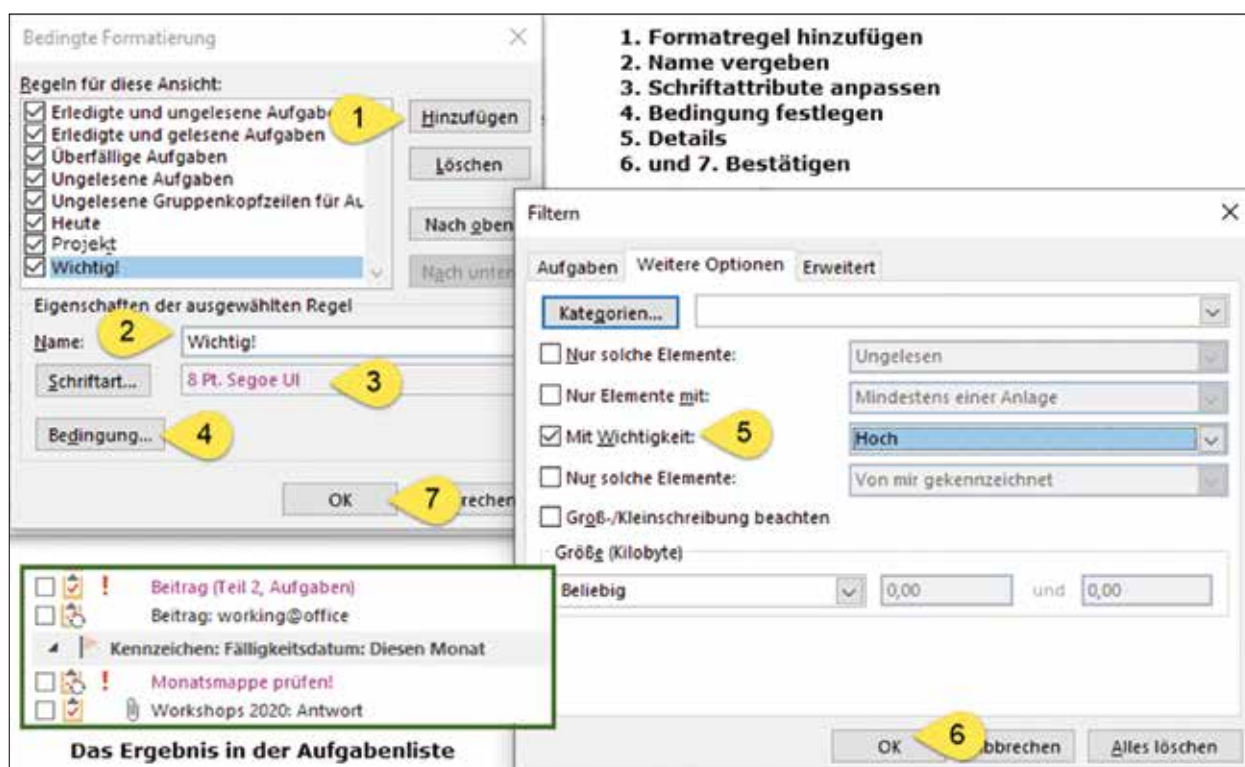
Bedingte Formatierung

Regeln für diese Ansicht:

Erledigte und ungelesene Aufgab
Erledigte und gelesene Aufgaben
Überfällige Aufgaben
Ungelesene Aufgaben
Ungelesene Gruppenkopfzeilen für Au
Heute
Projekt
Wichtig!

1

Hinzufügen
Löschen
Nach oben
Nach unten

Eigenschaften der ausgewählten Regel

2

Name: Wichtig!

Schriftart... 8 Pt. Segoe UI 3

Bedingung... 4

OK 7 rechen

1. Formatregel hinzufügen
2. Name vergeben
3. Schriftattribute anpassen
4. Bedingung festlegen
5. Details
6. und 7. Bestätigen

Filtern

Aufgaben Weitere Optionen Erweitert

Kategorien...

Nur solche Elemente: Ungelesen

Nur Elemente mit: Mindestens einer Anlage

Mit Wichtigkeit: 5 Hoch

Nur solche Elemente: Von mir gekennzeichnet

Groß-/Kleinschreibung beachten

Größe (Kilobyte)

Beliebig 0,00 und 0,00

OK 6 bbrechen Alles löschen

! Beitrag (Teil 2, Aufgaben)
Beitrag: working@office
Kennzeichen: Fälligkeitsdatum: Diesen Monat
! Monatsmappe prüfen!
Workshops 2020: Antwort

Das Ergebnis in der Aufgabenliste